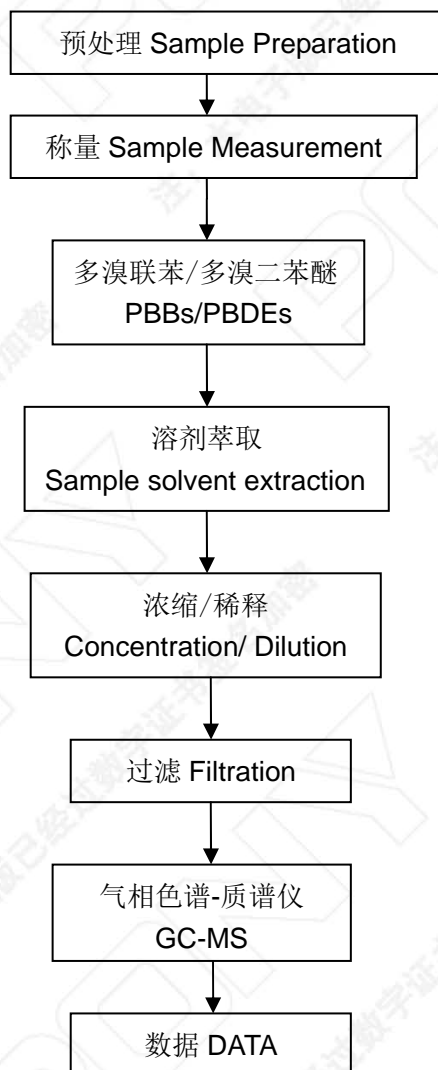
预处理 Sample Preparation

称量 Sample Measurement

多溴联苯/多溴二苯醚
PBBs/PBDEs

溶剂萃取
Sample solvent extraction

浓缩/稀释
Concentration/ Dilution

过滤 Filtration

气相色谱-质谱仪
GC-MS

数据 DATA